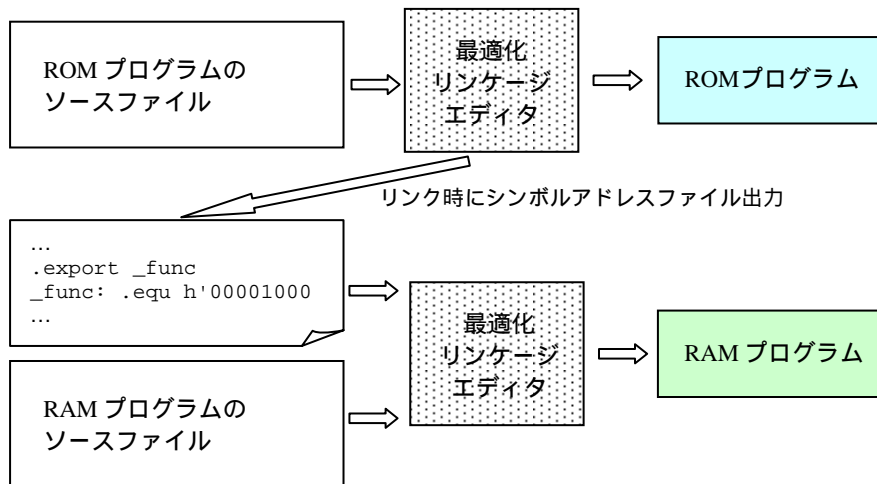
ROM プログラムの
ソースファイル

最適化
リンケージ
エディタ

ROMプログラム

リンク時にシンボルアドレスファイル出力

…
.export _func
_func: .equ h'00001000
…

最適化
リンケージ
エディタ

RAM プログラム

RAM プログラムの
ソースファイル